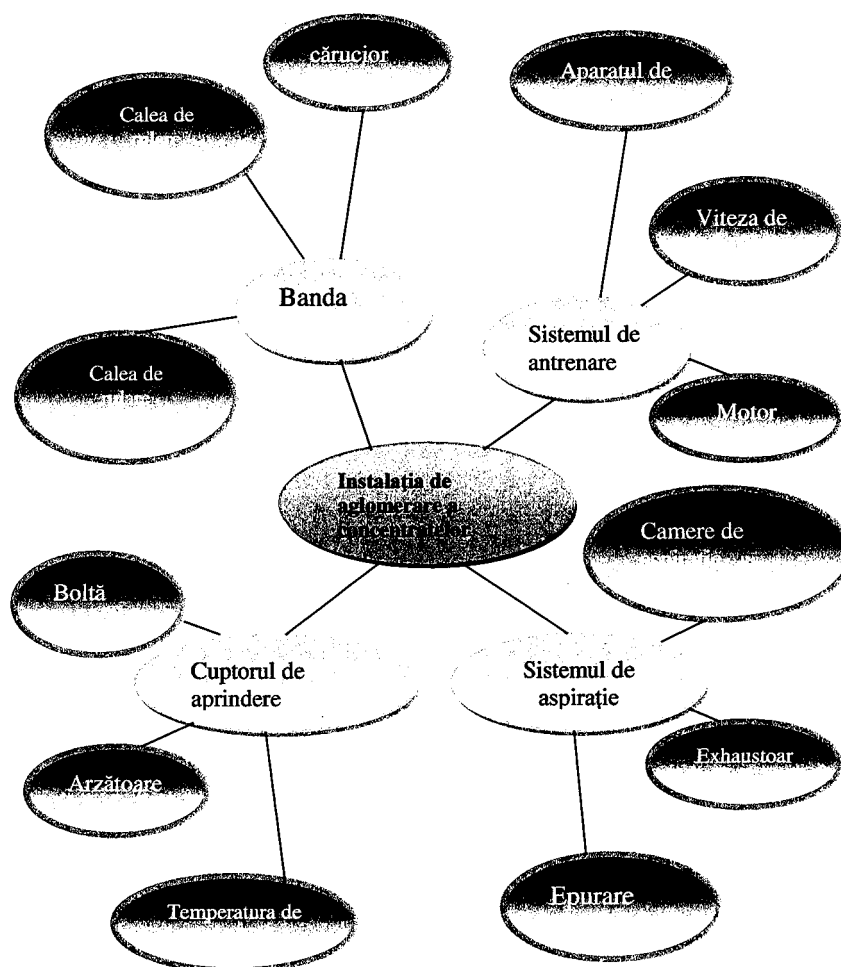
cărucior

Calea de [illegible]

Aparatul de

Viteza de

Banda

Sistemul de antrenare

Calea de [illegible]

Motor

Instalația de aglomerare a concentratelor

Camere de

Boltă

Cuptorul de aprindere

Sistemul de aspirație

Exhaustoar

Arzătoare

Temperatura de

Epurare